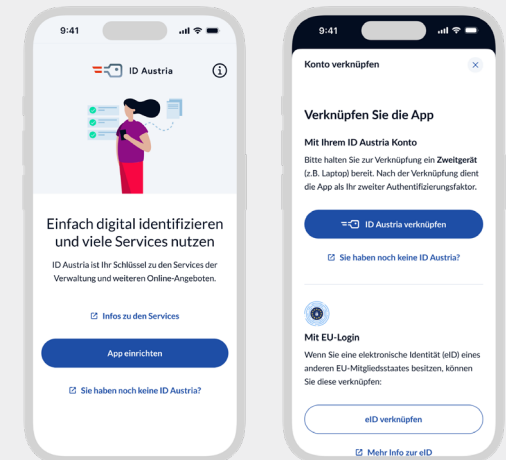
9:41

ID Austria

Einfach digital identifizieren und viele Services nutzen

ID Austria ist Ihr Schlüssel zu den Services der Verwaltung und weiteren Online-Angeboten.

Infos zu den Services

App einrichten

Sie haben noch keine ID Austria?

9:41

Konto verknüpfen

Verknüpfen Sie die App

Mit Ihrem ID Austria Konto

Bitte halten Sie zur Verknüpfung ein **Zweitgerät** (z.B. Laptop) bereit. Nach der Verknüpfung dient die App als Ihr zweiter Authentifizierungsfaktor.

ID Austria verknüpfen

Sie haben noch keine ID Austria?

Mit EU-Login

Wenn Sie eine elektronische Identität (eID) eines anderen EU-Mitgliedsstaates besitzen, können Sie diese verknüpfen:

eID verknüpfen

Mehr Info zur eID